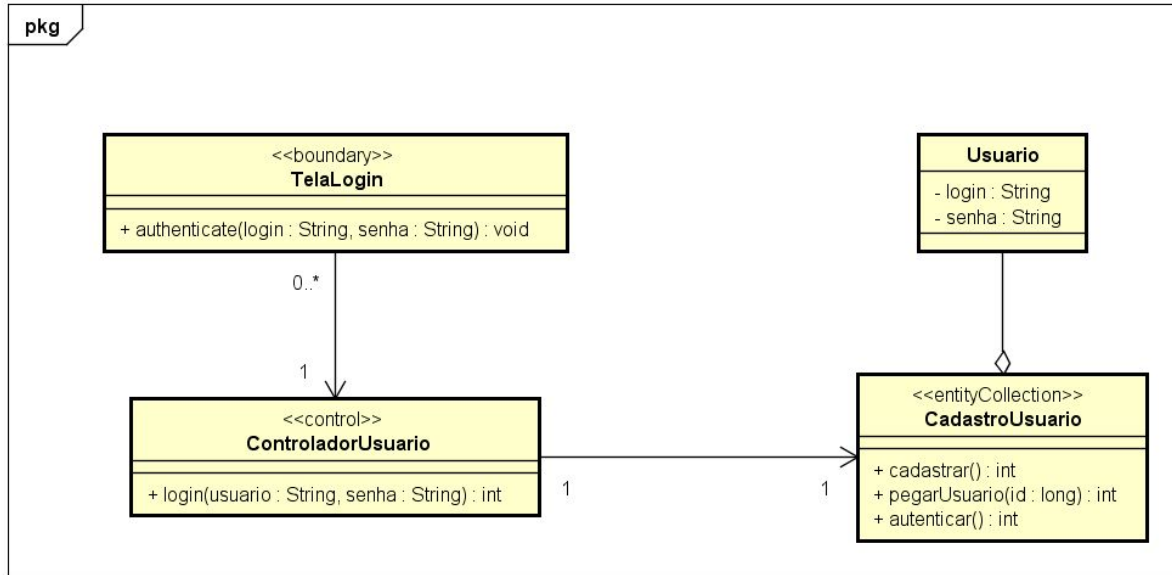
pkg

<<boundary>>
TelaLogin
+ authenticate(login : String, senha : String) : void

0..*

1

<<control>>
ControladorUsuario
+ login(usuario : String, senha : String) : int

1

1

Usuario
- login : String
- senha : String

<<entityCollection>>
CadastroUsuario
+ cadastrar() : int
+ pegarUsuario(id : long) : int
+ autenticar() : int